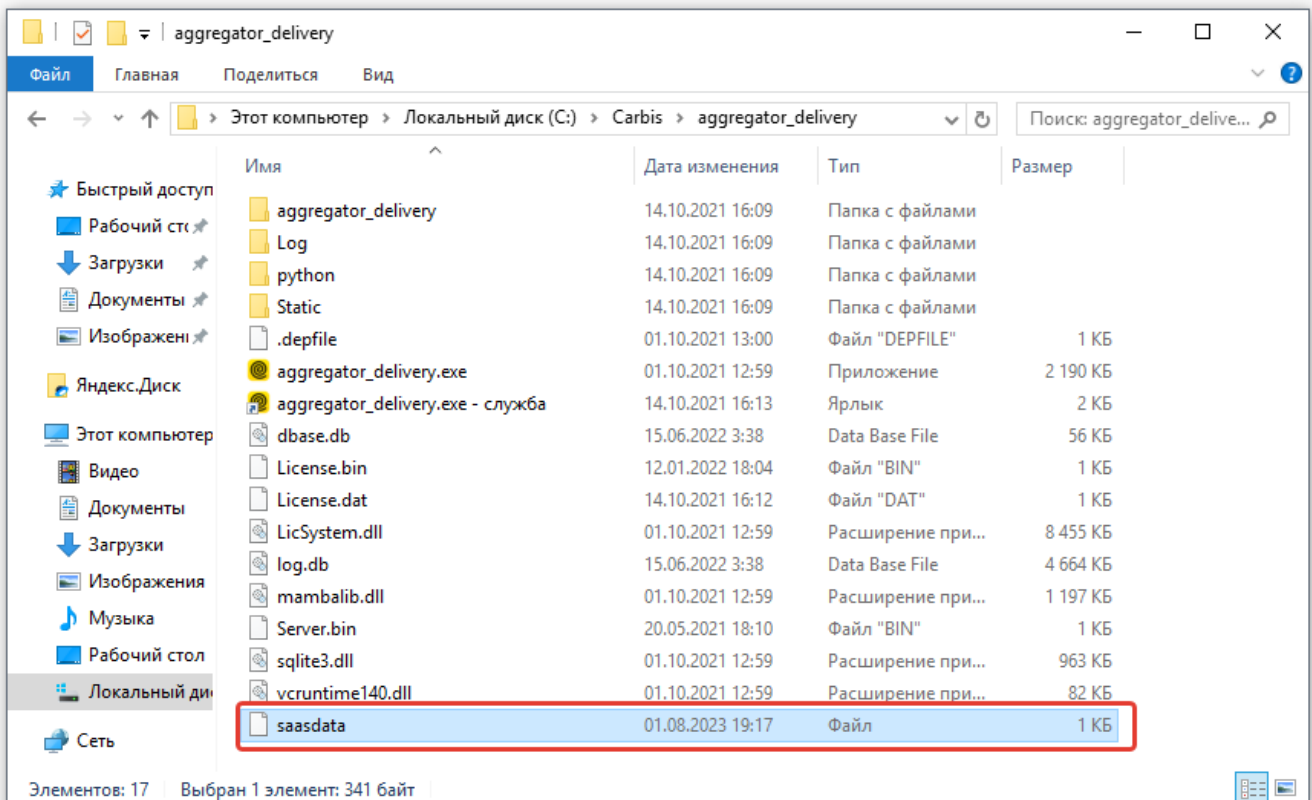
aggregator_delivery

Файл Главная Поделиться Вид

Этот компьютер > Локальный диск (C:) > Carbis > aggregator_delivery

Поиск: aggregator_delive...

Быстрый доступ
Рабочий сто
Загрузки
Документы
Изображени
Яндекс.Диск
Этот компьютер
Видео
Документы
Загрузки
Изображения
Музыка
Рабочий стол
Локальный дис
Сеть

| Имя | Дата изменения | Тип | Размер |
|---|---|---|---|
| aggregator_delivery | 14.10.2021 16:09 | Папка с файлами | |
| Log | 14.10.2021 16:09 | Папка с файлами | |
| python | 14.10.2021 16:09 | Папка с файлами | |
| Static | 14.10.2021 16:09 | Папка с файлами | |
| .depfile | 01.10.2021 13:00 | Файл "DEPFILE" | 1 КБ |
| aggregator_delivery.exe | 01.10.2021 12:59 | Приложение | 2 190 КБ |
| aggregator_delivery.exe - служба | 14.10.2021 16:13 | Ярлык | 2 КБ |
| dbase.db | 15.06.2022 3:38 | Data Base File | 56 КБ |
| License.bin | 12.01.2022 18:04 | Файл "BIN" | 1 КБ |
| License.dat | 14.10.2021 16:12 | Файл "DAT" | 1 КБ |
| LicSystem.dll | 01.10.2021 12:59 | Расширение при... | 8 455 КБ |
| log.db | 15.06.2022 3:38 | Data Base File | 4 664 КБ |
| mambalib.dll | 01.10.2021 12:59 | Расширение при... | 1 197 КБ |
| Server.bin | 20.05.2021 18:10 | Файл "BIN" | 1 КБ |
| sqlite3.dll | 01.10.2021 12:59 | Расширение при... | 963 КБ |
| vcruntime140.dll | 01.10.2021 12:59 | Расширение при... | 82 КБ |
| saasdata | 01.08.2023 19:17 | Файл | 1 КБ |

Элементов: 17 Выбран 1 элемент: 341 байт